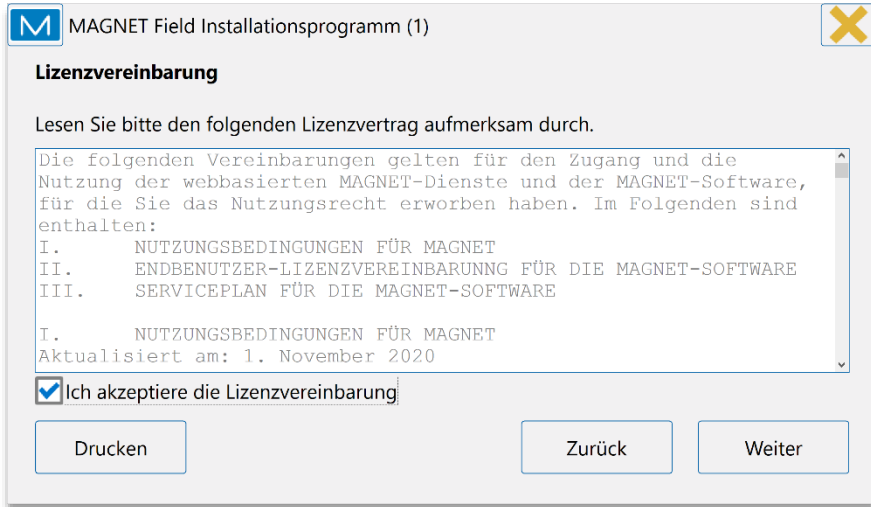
M MAGNET Field Installationsprogramm (1)

Lizenzvereinbarung

Lesen Sie bitte den folgenden Lizenzvertrag aufmerksam durch.

Die folgenden Vereinbarungen gelten für den Zugang und die Nutzung der webbasierten MAGNET-Dienste und der MAGNET-Software, für die Sie das Nutzungsrecht erworben haben. Im Folgenden sind enthalten:
I. NUTZUNGSBEDINGUNGEN FÜR MAGNET
II. ENDBENUTZER-LIZENZVEREINBARUNG FÜR DIE MAGNET-SOFTWARE
III. SERVICEPLAN FÜR DIE MAGNET-SOFTWARE

I. NUTZUNGSBEDINGUNGEN FÜR MAGNET
Aktualisiert am: 1. November 2020

Ich akzeptiere die Lizenzvereinbarung

Drucken

Zurück

Weiter